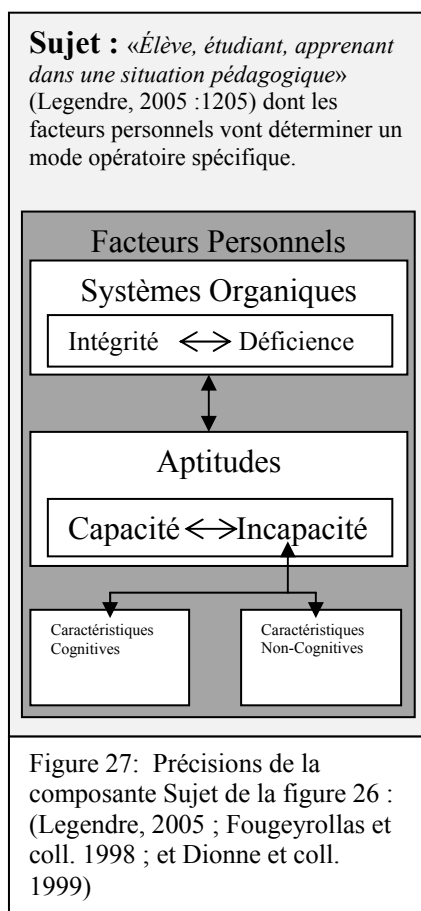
**Sujet :** «*Élève, étudiant, apprenant dans une situation pédagogique*» (Legendre, 2005 :1205) dont les facteurs personnels vont déterminer un mode opératoire spécifique.

Facteurs Personnels

Systèmes Organiques

Intégrité $\leftrightarrow$ Déficience

Aptitudes

Capacité $\leftrightarrow$ Incapacité

Caractéristiques Cognitives

Caractéristiques Non-Cognitives

Figure 27: Précisions de la composante Sujet de la figure 26 : (Legendre, 2005 ; Fougeyrollas et coll. 1998 ; et Dionne et coll. 1999)